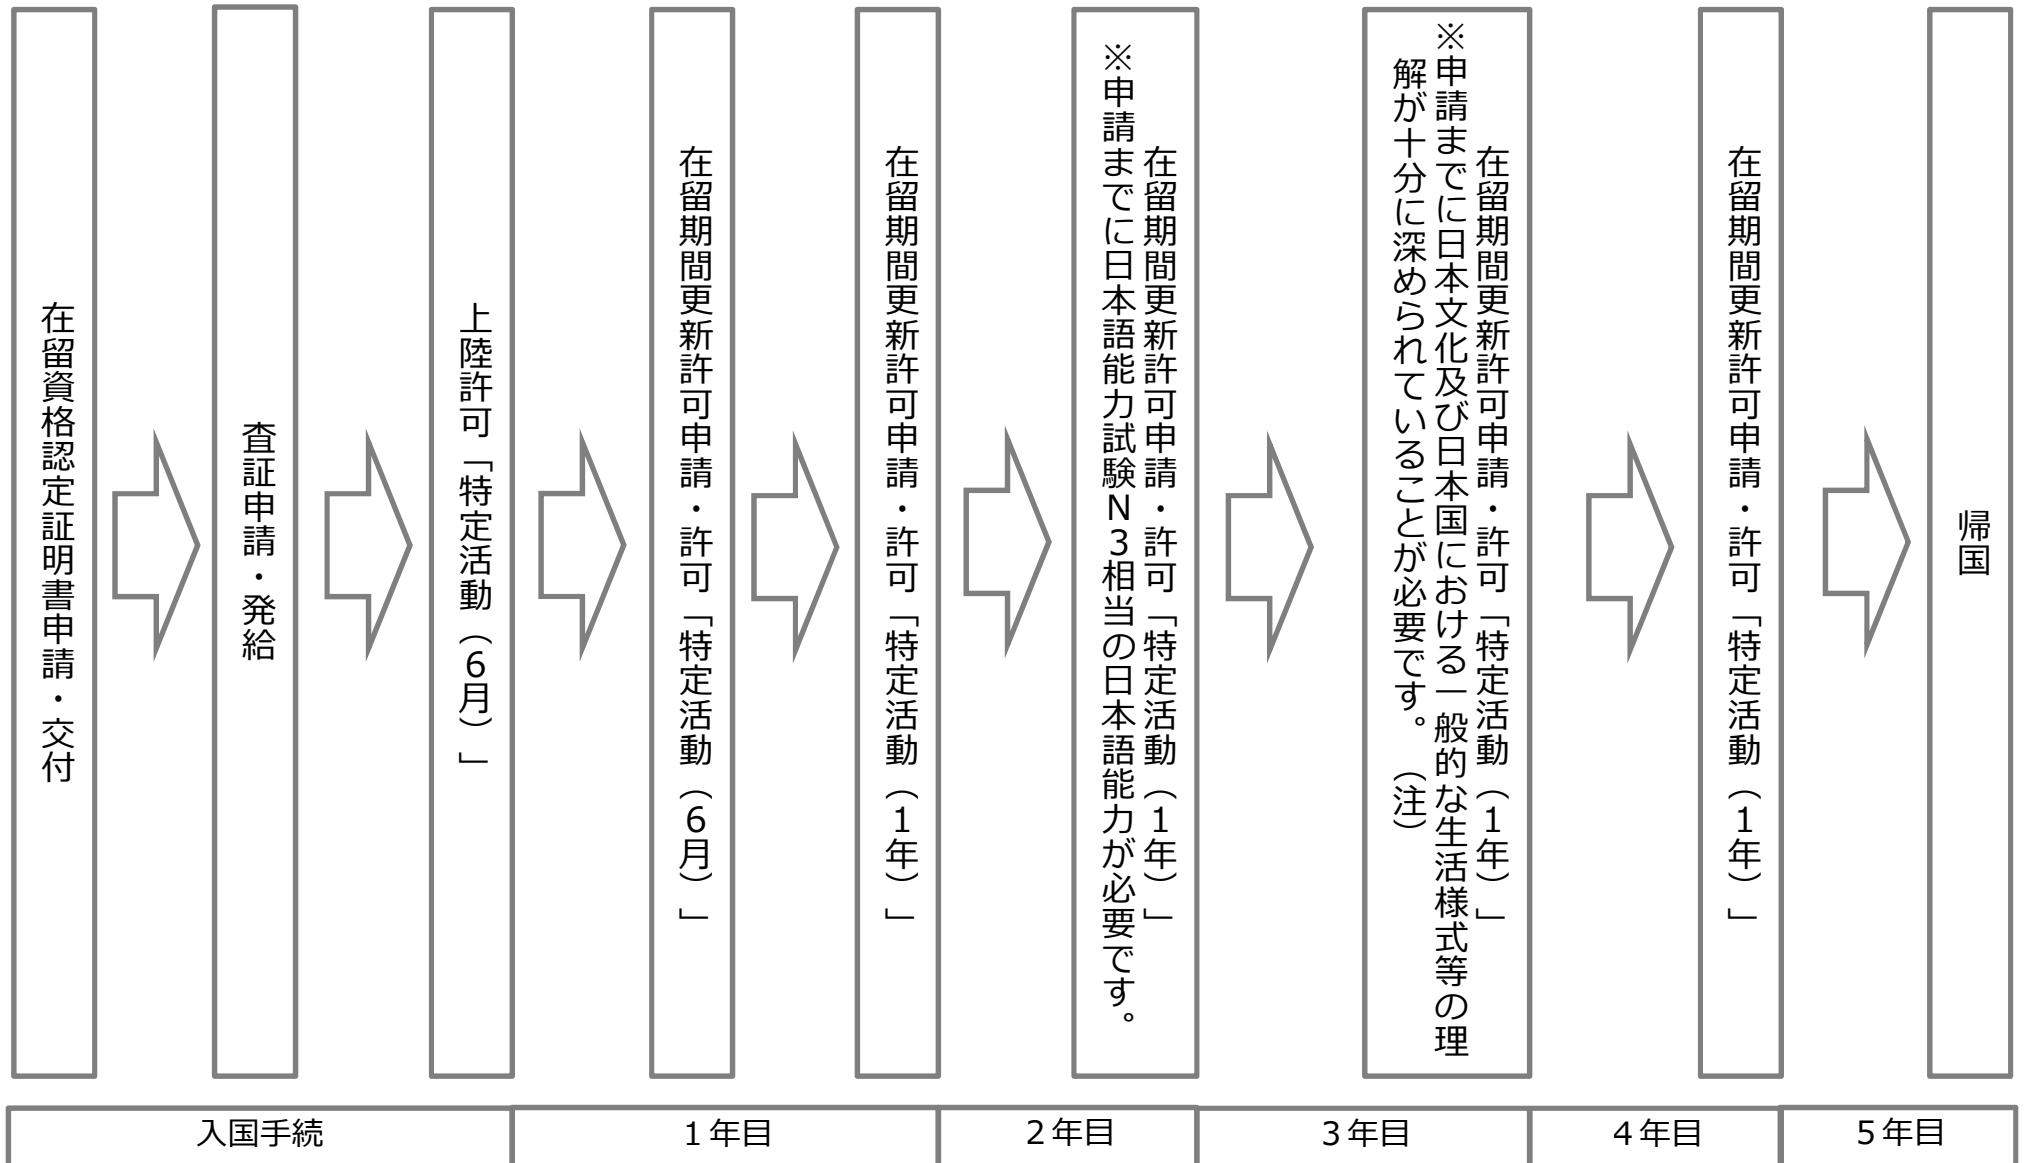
在留資格認定証明書申請・交付

査証申請・発給

上陸許可「特定活動（6月）」

在留期間更新許可申請・許可「特定活動（6月）」

在留期間更新許可申請・許可「特定活動（1年）」

在留期間更新許可申請・許可「特定活動（1年）」
※申請までに日本語能力試験N3相当の日本語能力が必要です。

在留期間更新許可申請・許可「特定活動（1年）」
※申請までに日本文化及び日本国における一般的な生活様式等の理解が十分に深められていることが必要です。（注）

在留期間更新許可申請・許可「特定活動（1年）」

帰国

| 入国手続 | 1年目 | 2年目 | 3年目 | 4年目 | 5年目 |
|---|---|---|---|---|---|